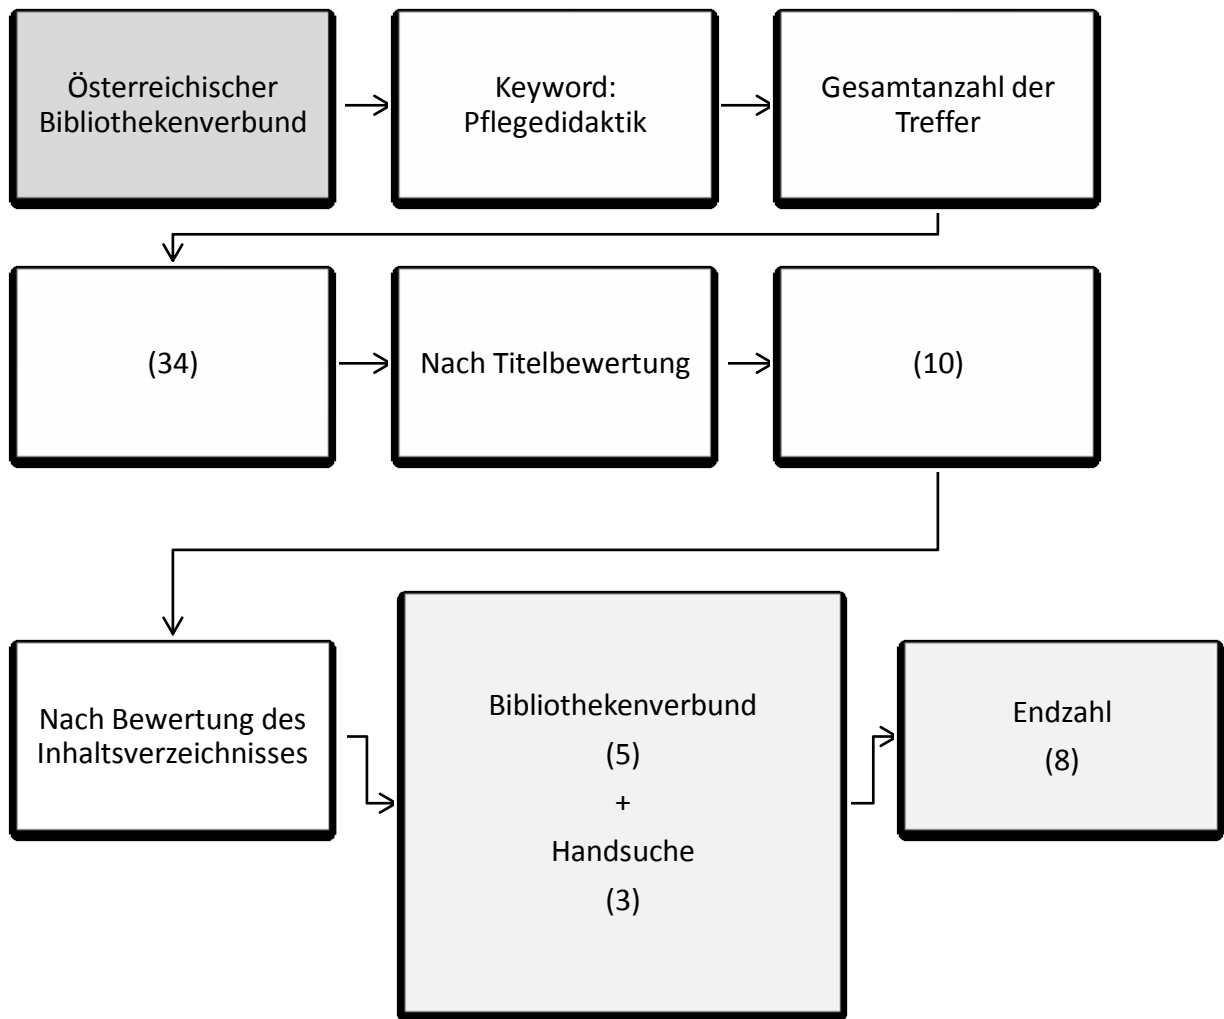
Österreichischer Bibliothekenverbund

Keyword: Pflegedidaktik

Gesamtanzahl der Treffer

(34)

Nach Titelbewertung

(10)

Nach Bewertung des Inhaltsverzeichnisses

Bibliothekenverbund
(5)
+
Handsuche
(3)

Endzahl
(8)